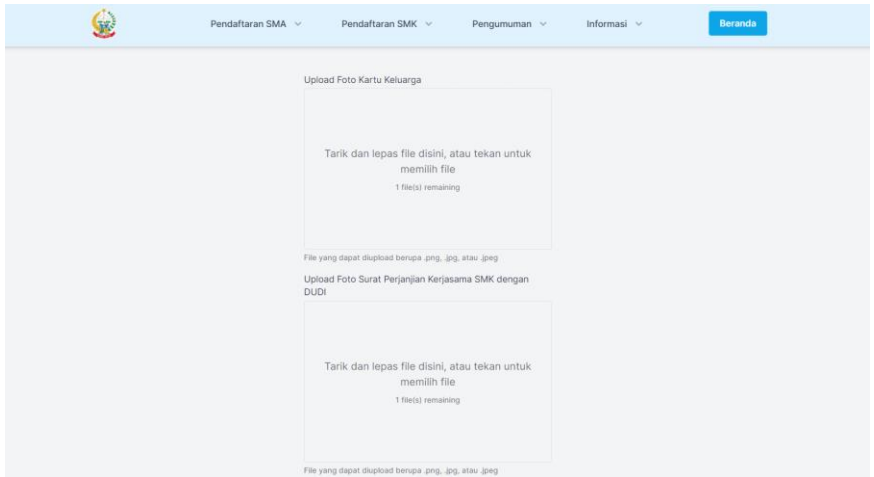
Pendaftaran SMA ∨ Pendaftaran SMK ∨ Pengumuman ∨ Informasi ∨ Beranda

Upload Foto Kartu Keluarga

Tarik dan lepas file disini, atau tekan untuk memilih file

1 file(s) remaining

File yang dapat diupload berupa .png, .jpg, atau .jpeg

Upload Foto Surat Perjanjian Kerjasama SMK dengan DUDI

Tarik dan lepas file disini, atau tekan untuk memilih file

1 file(s) remaining

File yang dapat diupload berupa .png, .jpg, atau .jpeg